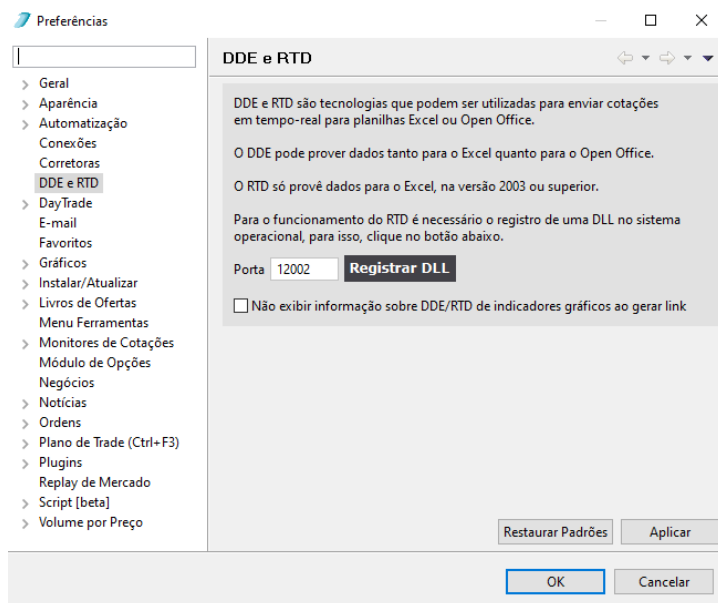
Preferências

Geral
Aparência
Automatização
Conexões
Corretoras
DDE e RTD
DayTrade
E-mail
Favoritos
Gráficos
Instalar/Atualizar
Livros de Ofertas
Menu Ferramentas
Monitores de Cotações
Módulo de Opções
Negócios
Notícias
Ordens
Plano de Trade (Ctrl+F3)
Plugins
Replay de Mercado
Script [beta]
Volume por Preço

DDE e RTD

DDE e RTD são tecnologias que podem ser utilizadas para enviar cotações em tempo-real para planilhas Excel ou Open Office.

O DDE pode prover dados tanto para o Excel quanto para o Open Office.

O RTD só provê dados para o Excel, na versão 2003 ou superior.

Para o funcionamento do RTD é necessário o registro de uma DLL no sistema operacional, para isso, clique no botão abaixo.

Porta 12002 Registrar DLL

Não exibir informação sobre DDE/RTD de indicadores gráficos ao gerar link

Restaurar Padrões Aplicar

OK Cancelar